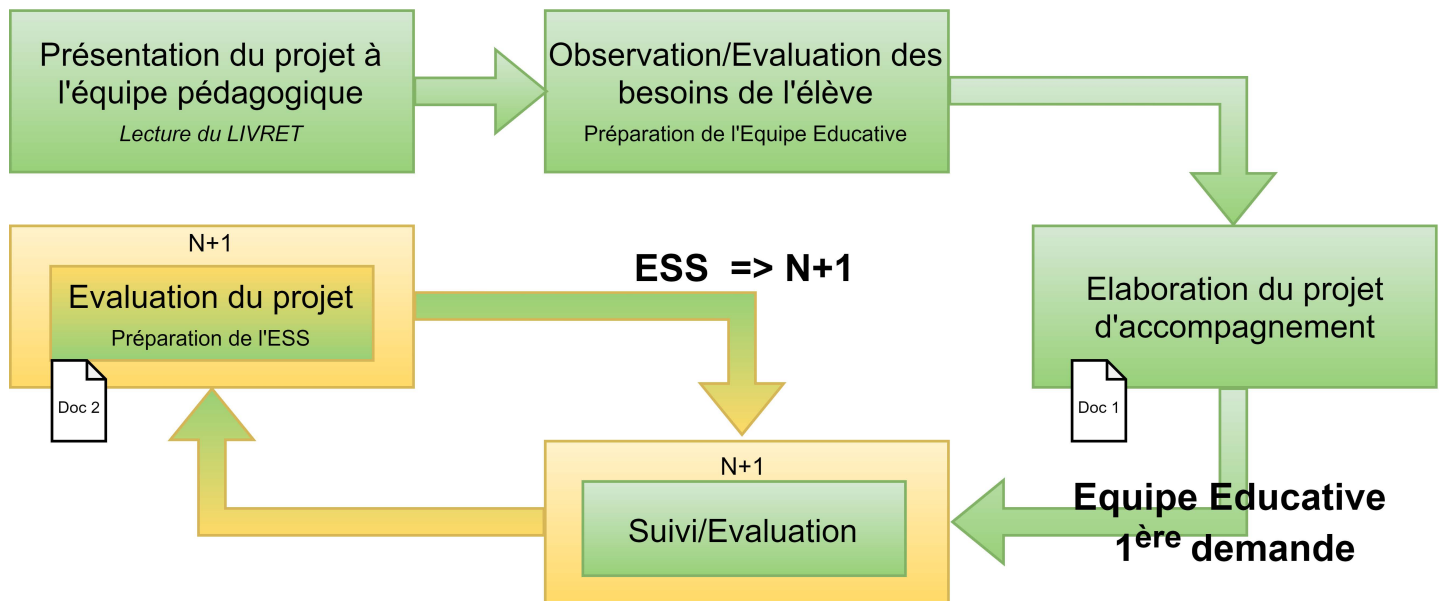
Présentation du projet à l'équipe pédagogique
*Lecture du LIVRET*

Observation/Evaluation des besoins de l'élève
Préparation de l'Equipe Educative

Elaboration du projet d'accompagnement

Doc 1

Equipe Educative
1$^{ère}$ demande

N+1
Suivi/Evaluation

N+1
Evaluation du projet
Préparation de l'ESS

Doc 2

ESS => N+1